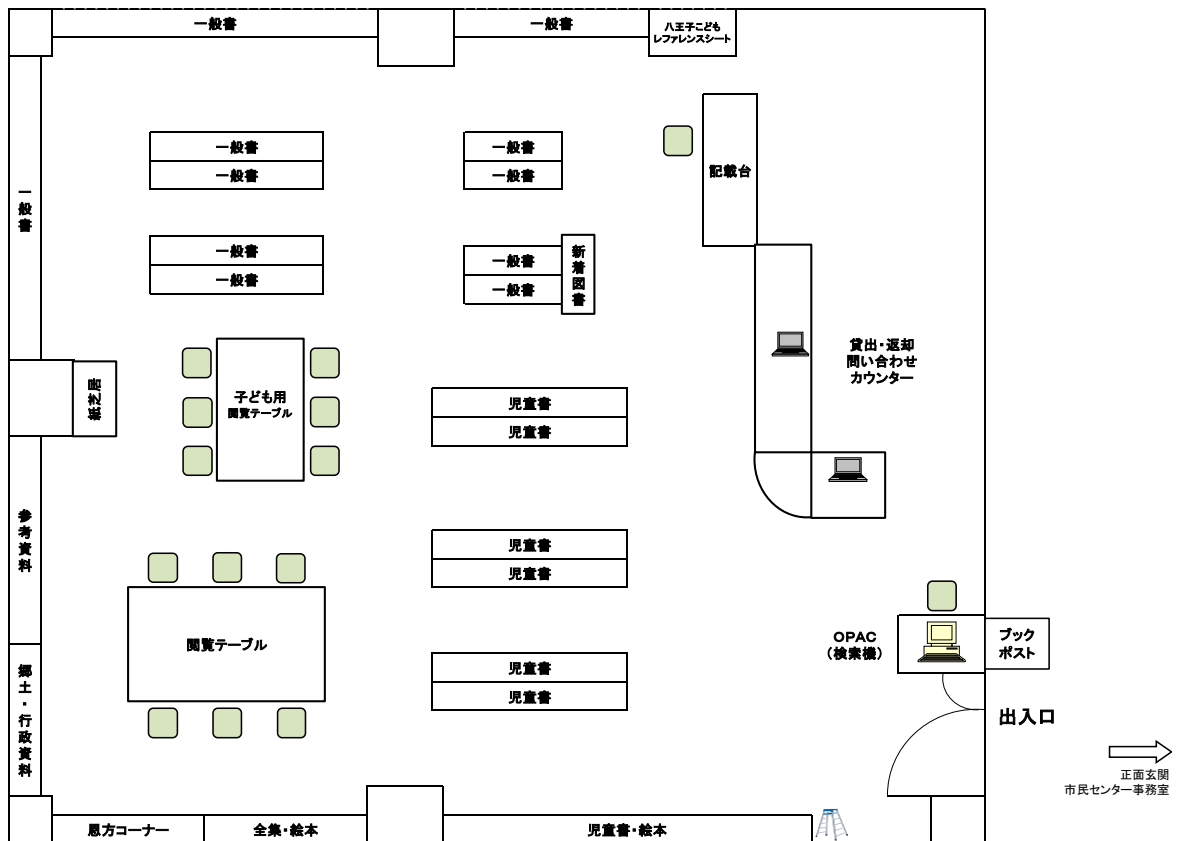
一般書

一般書

八王子こども
レファレンスシート

一般書
一般書

一般書
一般書

記載台

一
般
書

一般書
一般書

一般書
一般書

新
着
図
書

貸出・返却
問い合わせ
カウンター

雑誌

子ども用
閲覧テーブル

児童書
児童書

参
考
資
料

児童書
児童書

閲覧テーブル

OPAC
（検索機）

ブック
ポスト

郷
土
・
行
政
資
料

児童書
児童書

出入口

正面玄関
市民センター事務室

恩方コーナー

全集・絵本

児童書・絵本